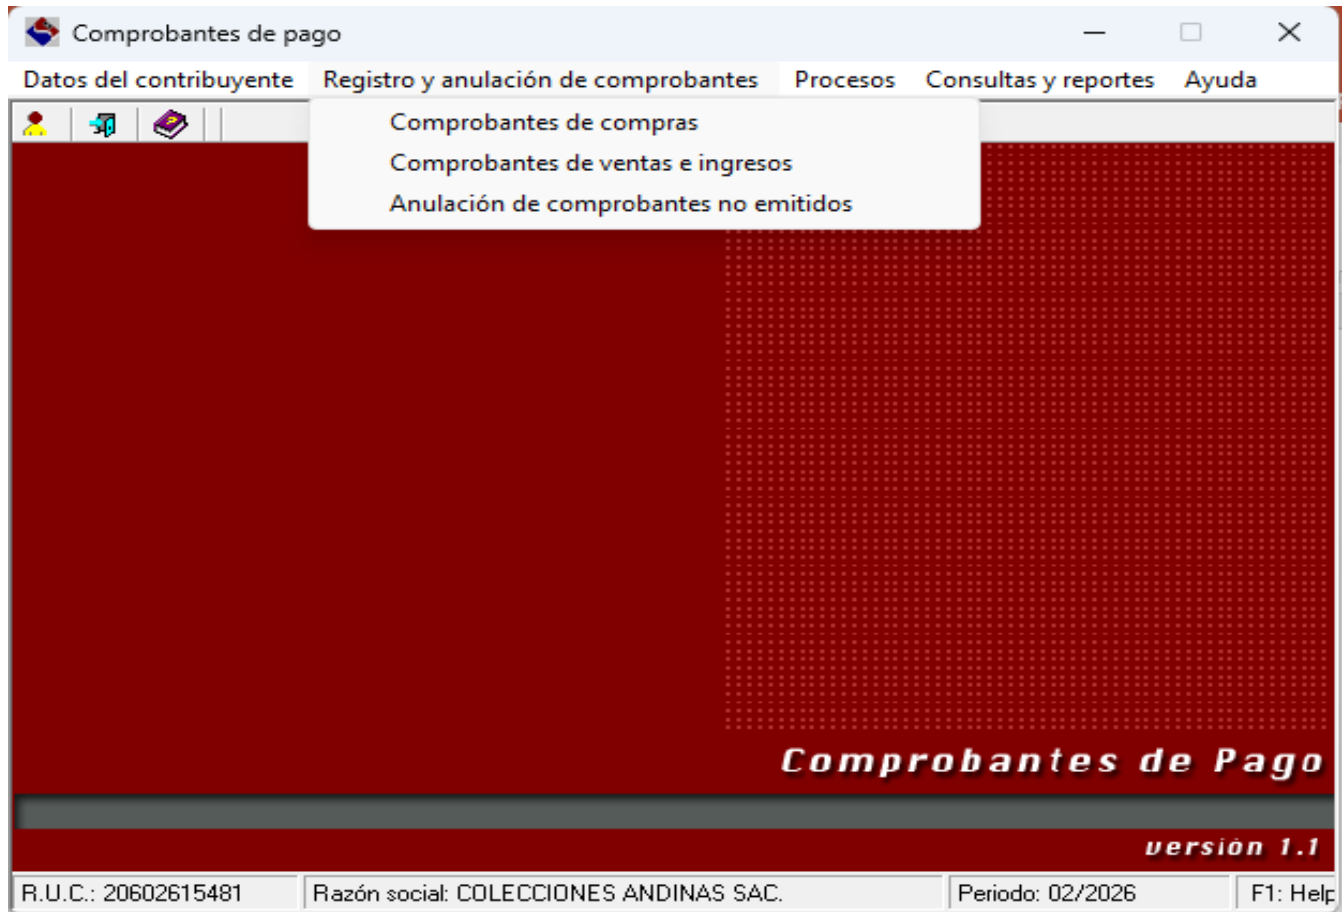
Comprobantes de pago

Datos del contribuyente Registro y anulación de comprobantes Procesos Consultas y reportes Ayuda

Comprobantes de compras
Comprobantes de ventas e ingresos
Anulación de comprobantes no emitidos

Comprobantes de Pago

versión 1.1

R.U.C.: 20602615481 | Razón social: COLECCIONES ANDINAS SAC. | Periodo: 02/2026 | F1: Help